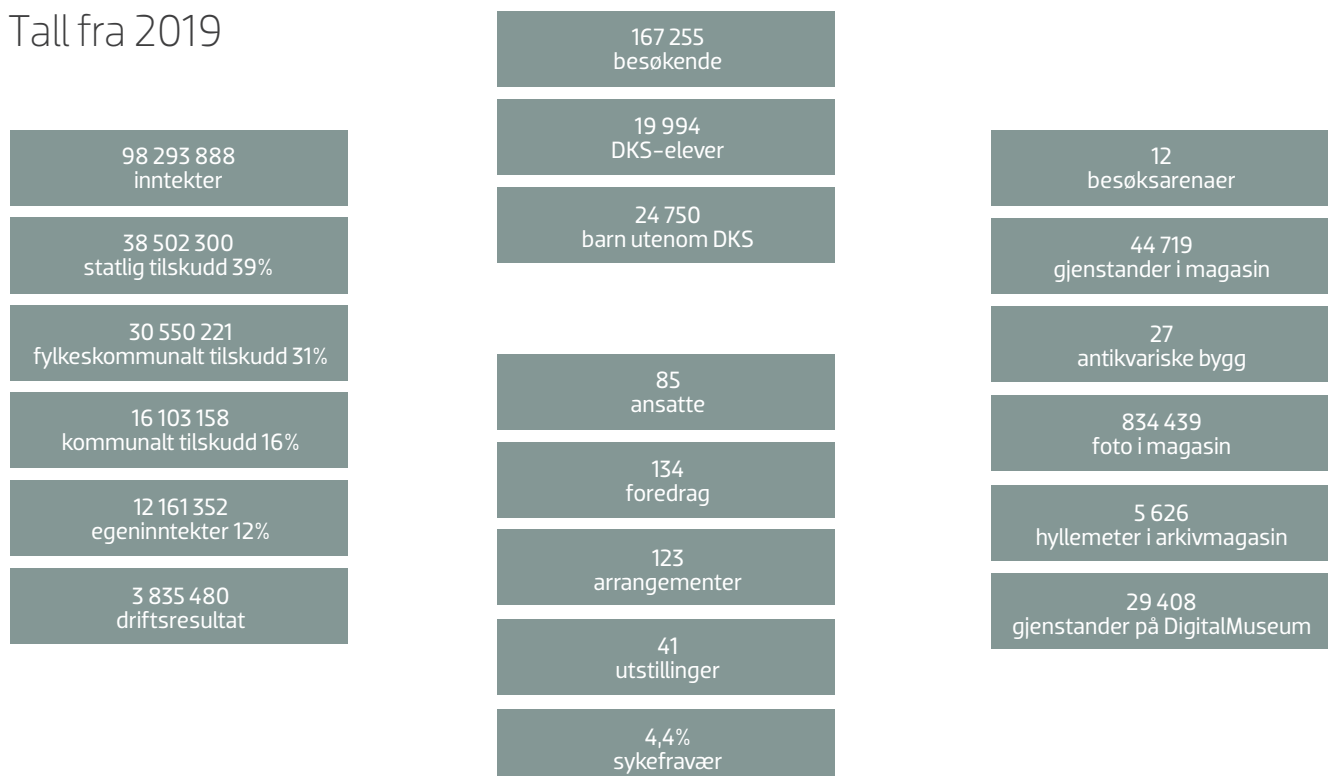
Tall fra 2019

98 293 888
inntekter

38 502 300
statlig tilskudd 39%

30 550 221
fylkeskommunalt tilskudd 31%

16 103 158
kommunalt tilskudd 16%

12 161 352
egeninntekter 12%

3 835 480
driftsresultat

167 255
besøkende

19 994
DKS-elever

24 750
barn utenom DKS

85
ansatte

134
foredrag

123
arrangementer

41
utstillinger

4,4%
sykefravær

12
besøksarenaer

44 719
gjenstander i magasin

27
antikvariske bygg

834 439
foto i magasin

5 626
hyllemeter i arkivmagasin

29 408
gjenstander på DigitalMuseum